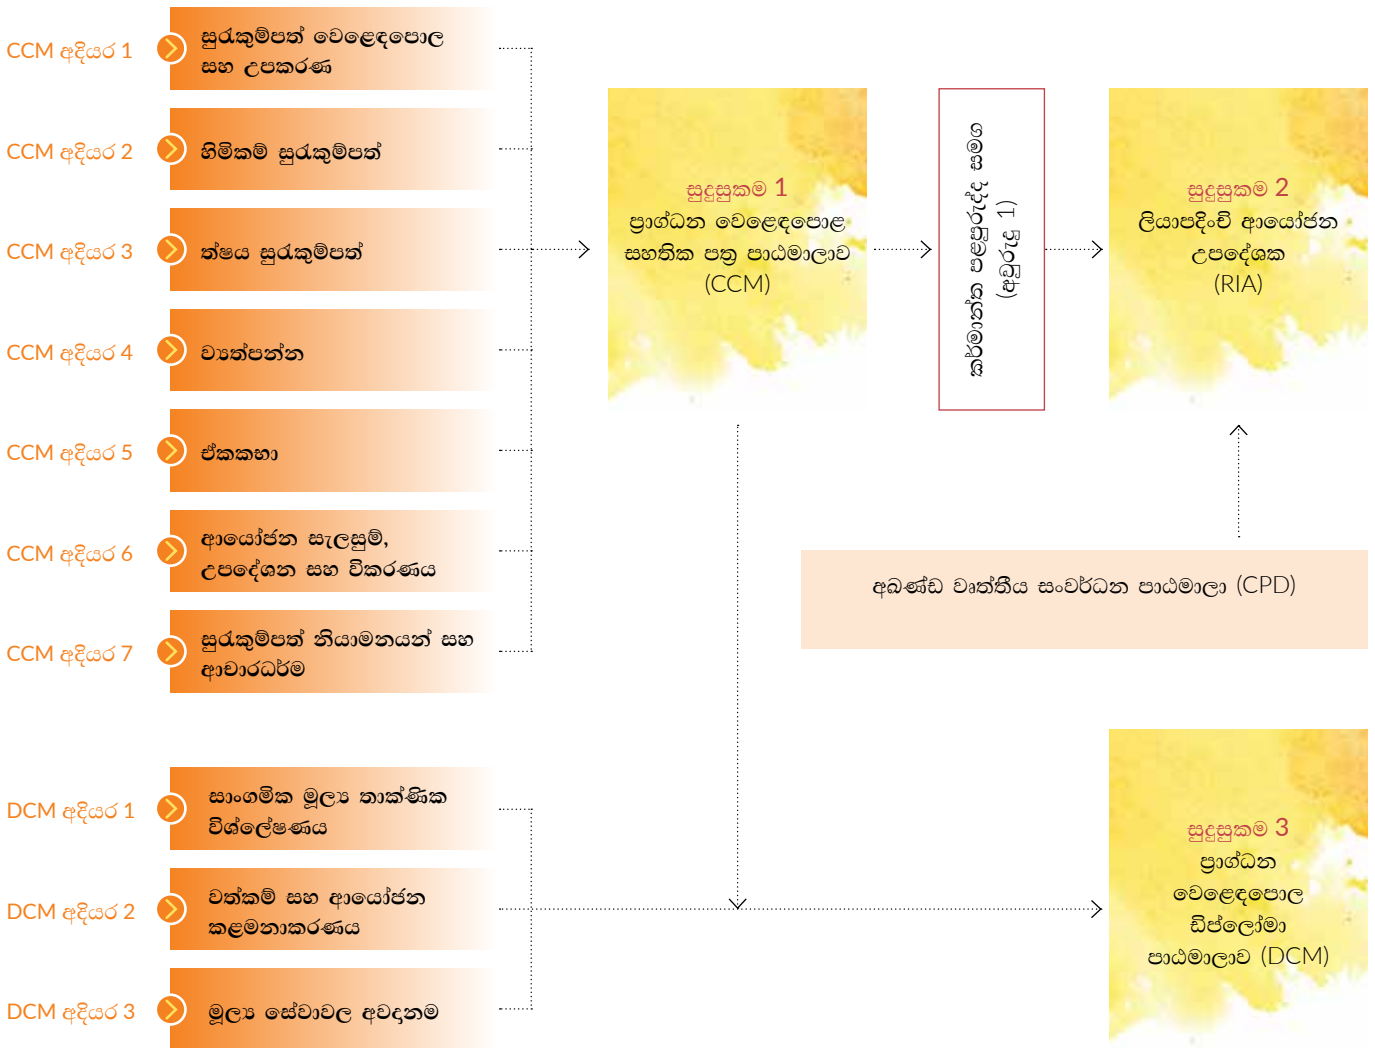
CCM අදියර 1
සුරැකුම්පත් වෙළෙඳපොළ සහ උපකරණ

CCM අදියර 2
හිමිකම් සුරැකුම්පත්

CCM අදියර 3
ණය සුරැකුම්පත්

CCM අදියර 4
ව්‍යුත්පන්න

CCM අදියර 5
ඒකකභාර

CCM අදියර 6
ආයෝජන සැලසුම්, උපදේශන සහ විකරණය

CCM අදියර 7
සුරැකුම්පත් නියාමනයන් සහ ආචාරධර්ම

DCM අදියර 1
සාංගමික මූල්‍ය තාක්ෂණික විශ්ලේෂණය

DCM අදියර 2
වත්කම් සහ ආයෝජන කළමනාකරණය

DCM අදියර 3
මූල්‍ය සේවාවල අවදානම

සුදුසුකම 1
ප්‍රාග්ධන වෙළෙඳපොළ සහතික පත්‍ර පාඨමාලාව (CCM)

කාර්මාන්ත පළපුරුද්ද සමග (අවුරුදු 1)

සුදුසුකම 2
ලියාපදිංචි ආයෝජන උපදේශක (RIA)

අඛණ්ඩ වෘත්තීය සංවර්ධන පාඨමාලා (CPD)

සුදුසුකම 3
ප්‍රාග්ධන වෙළෙඳපොළ ඩිප්ලෝමා පාඨමාලාව (DCM)